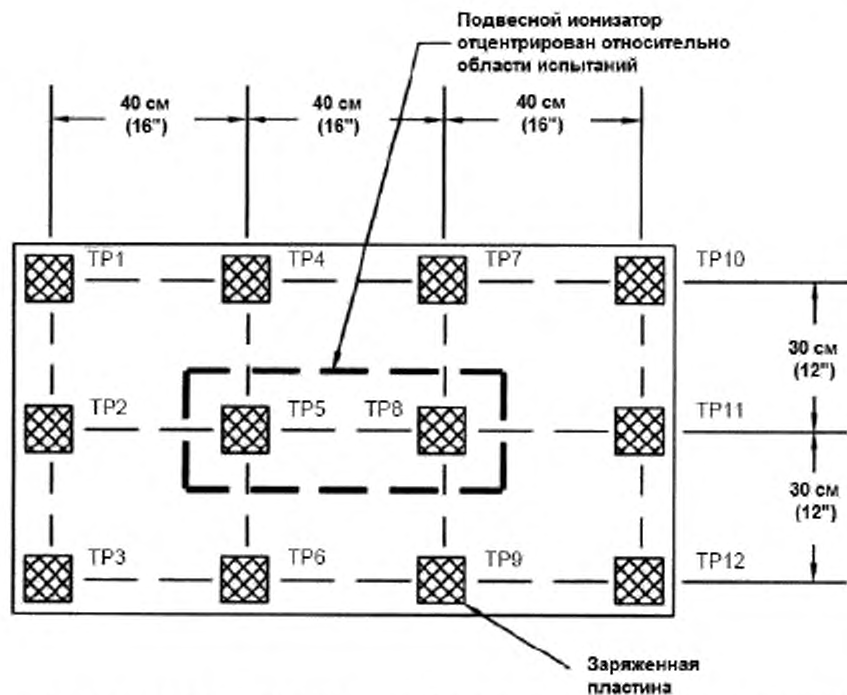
Подвесной ионизатор отцентрирован относительно области испытаний

40 см (16")
40 см (16")
40 см (16")

TP1
TP4
TP7
TP10

30 см (12")

TP2
TP5
TP8
TP11

30 см (12")

TP3
TP6
TP9
TP12

Заряженная пластина